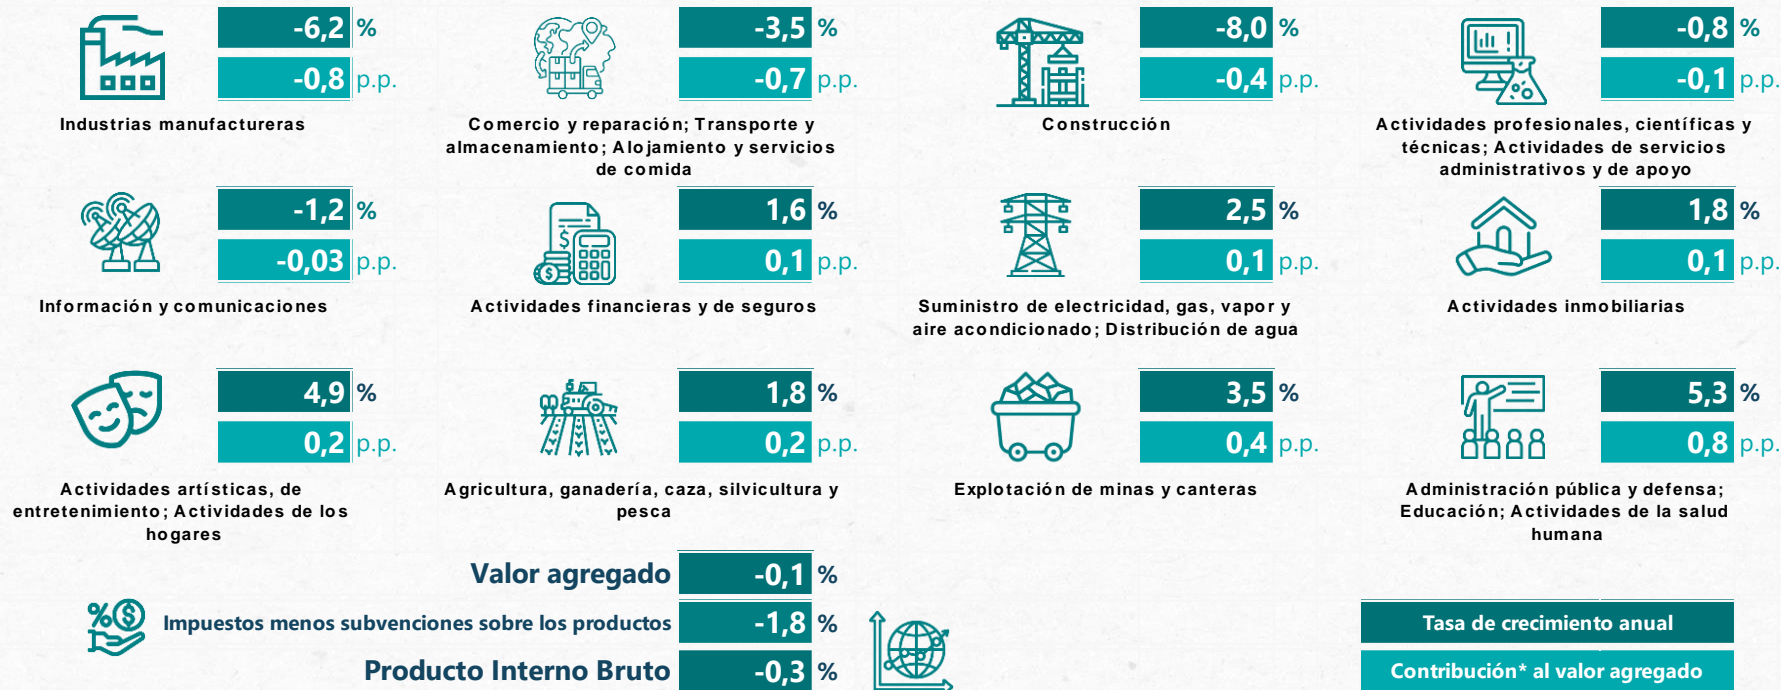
-6,2 %
-0,8 p.p.
Industrias manufactureras

-3,5 %
-0,7 p.p.
Comercio y reparación; Transporte y almacenamiento; Alojamiento y servicios de comida

-8,0 %
-0,4 p.p.
Construcción

-0,8 %
-0,1 p.p.
Actividades profesionales, científicas y técnicas; Actividades de servicios administrativos y de apoyo

-1,2 %
-0,03 p.p.
Información y comunicaciones

1,6 %
0,1 p.p.
Actividades financieras y de seguros

2,5 %
0,1 p.p.
Suministro de electricidad, gas, vapor y aire acondicionado; Distribución de agua

1,8 %
0,1 p.p.
Actividades inmobiliarias

4,9 %
0,2 p.p.
Actividades artísticas, de entretenimiento; Actividades de los hogares

1,8 %
0,2 p.p.
Agricultura, ganadería, caza, silvicultura y pesca

3,5 %
0,4 p.p.
Explotación de minas y canteras

5,3 %
0,8 p.p.
Administración pública y defensa; Educación; Actividades de la salud humana

Valor agregado -0,1 %
Impuestos menos subvenciones sobre los productos -1,8 %
Producto Interno Bruto -0,3 %

Tasa de crecimiento anual
Contribución* al valor agregado